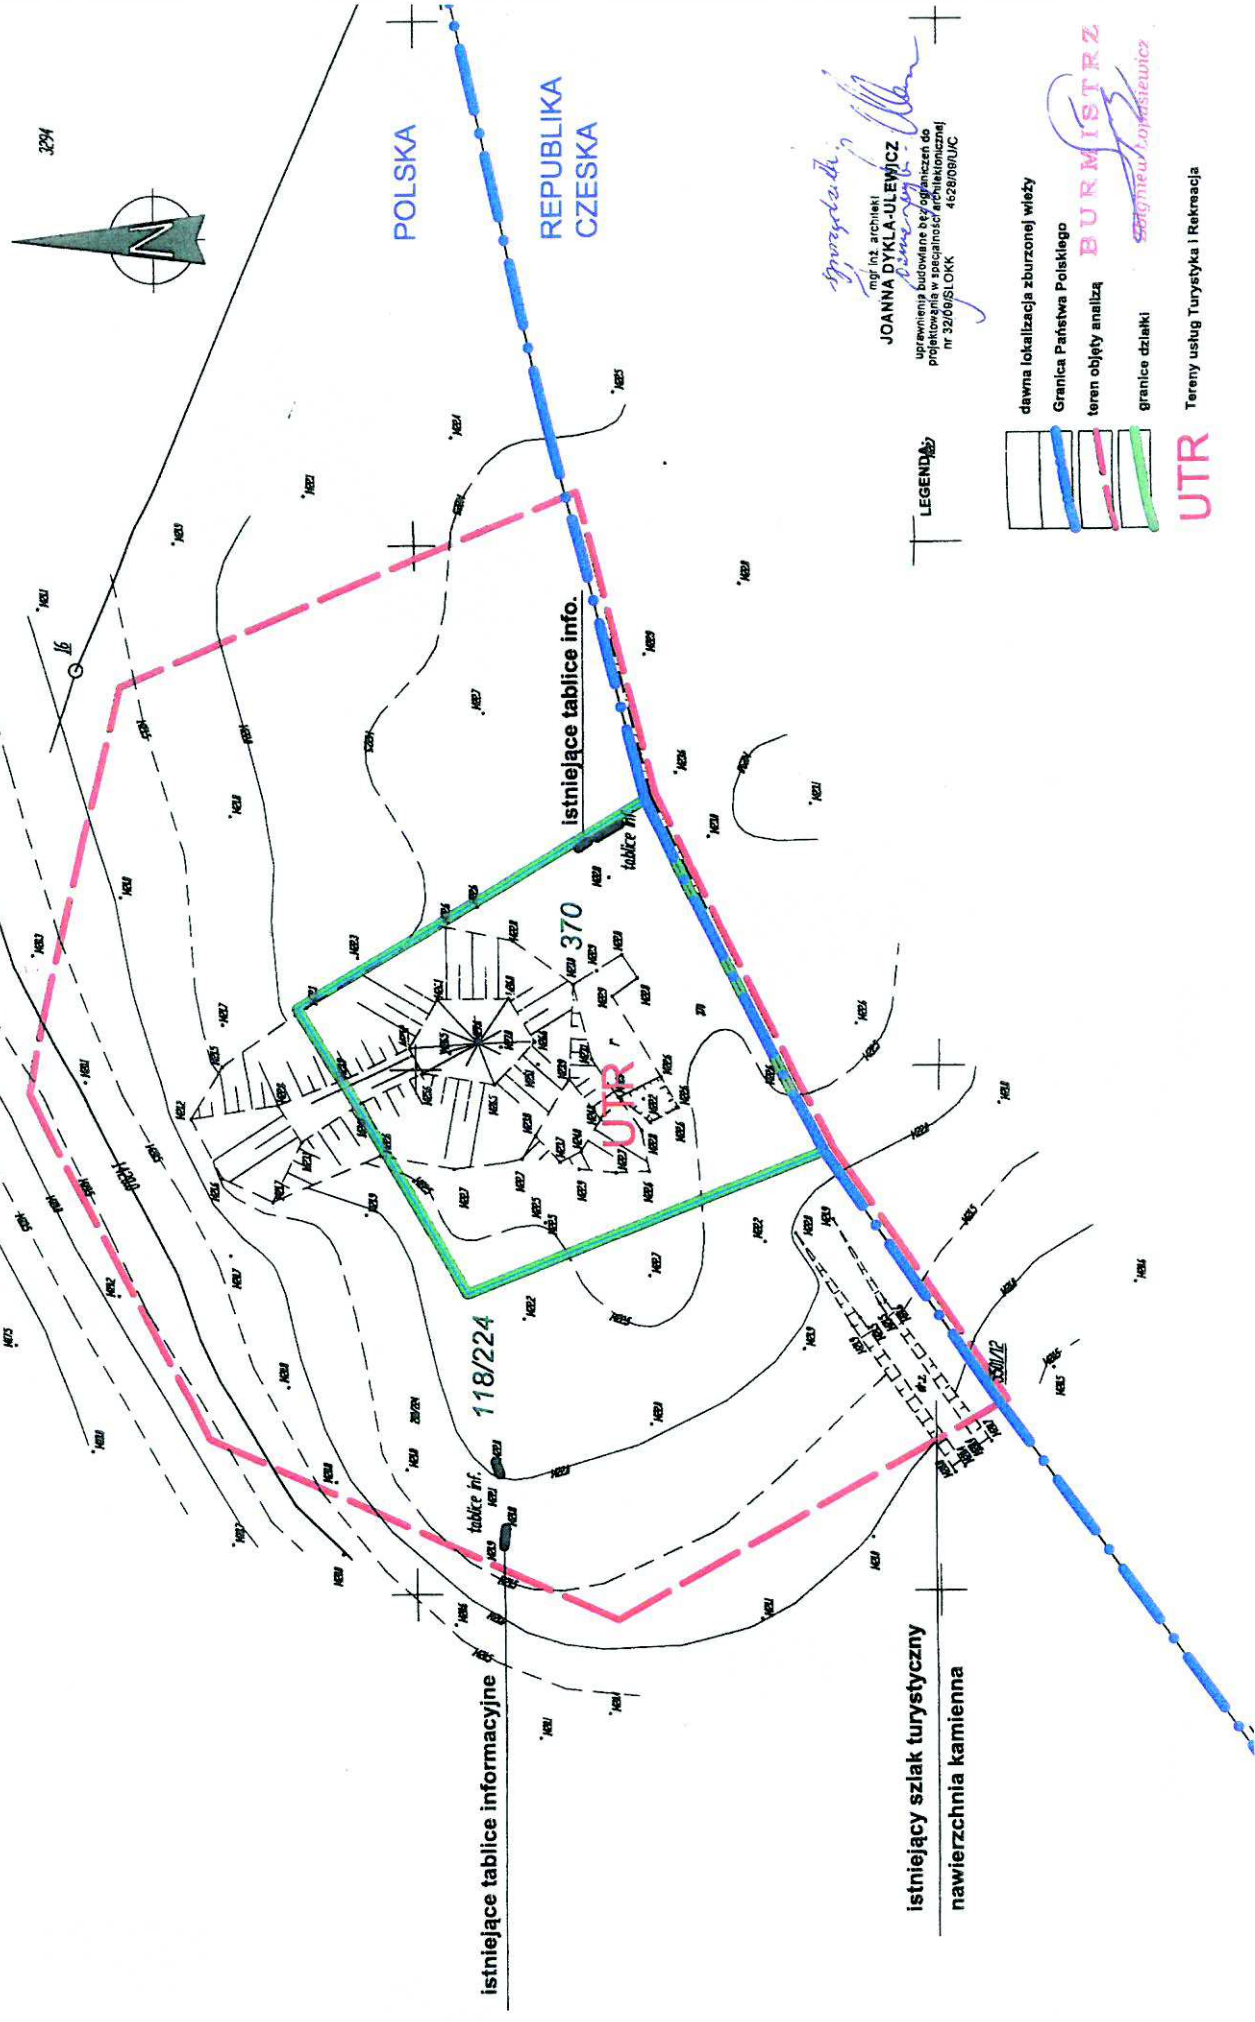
3294

N

POLSKA

REPUBLIKA CZESKA

mgr inż. architekt
JOANNA DYKLA-ULEWICZ
uprawnienia budowlane bez ograniczeń do projektowania w specjalności architektonicznej
nr 32/09/SLOKK 4628/08/U/C

BURMISTRZ

LEGENDA:

dawna lokalizacja zburzonej wieży

Granica Państwa Polskiego

teren objęty analizą

granice działki

UTR Tereny usług Turystyka i Rekreacja

istniejące tablice info.

tablice inf.

370

UTR

118/224

tablice inf.

3301/12

istniejące tablice informacyjne

istniejący szlak turystyczny
nawierzchnia kamienna